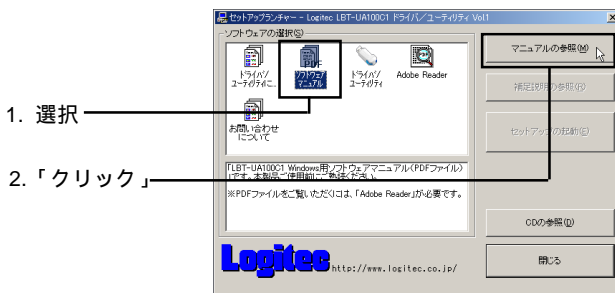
セットアップランチャー - Logitec LBT-UA100C1 ドライバ／ユーティリティ Vol1

ソフトウェアの選択(S)

ドライバ/ユーティリティ(...

PDF

ソフトウェアマニュアル

ドライバ/ユーティリティ

Adobe Reader

お問い合わせについて

1. 選択

2.「クリック」

「LBT-UA100C1 Windows用ソフトウェアマニュアル(PDFファイル)」です。本製品ご使用前に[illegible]ください。

※PDFファイルをご覧いただくには、「Adobe Reader」が必要です。

マニュアルの参照(M)

補足説明の参照(R)

セットアップの起動(E)

CDの参照(D)

閉じる

Logitec http://www.logitec.co.jp/